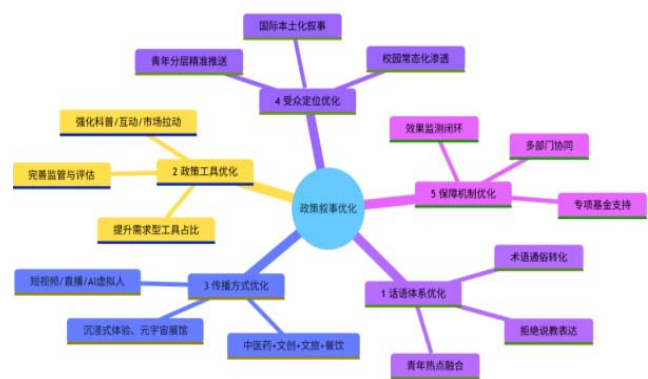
国际本土化叙事

青年分层精准推送

校园常态化渗透

4 受众定位优化

强化科普/互动/市场拉动

效果监测闭环

多部门协同

完善监管与评估

2 政策工具优化

政策叙事优化

5 保障机制优化

专项基金支持

提升需求型工具占比

术语通俗转化

短视频/直播/AI虚拟人

3 传播方式优化

1 话语体系优化

沉浸式体验、元宇宙展馆

拒绝说教表达

中医药+文创+文旅+餐饮

青年热点融合